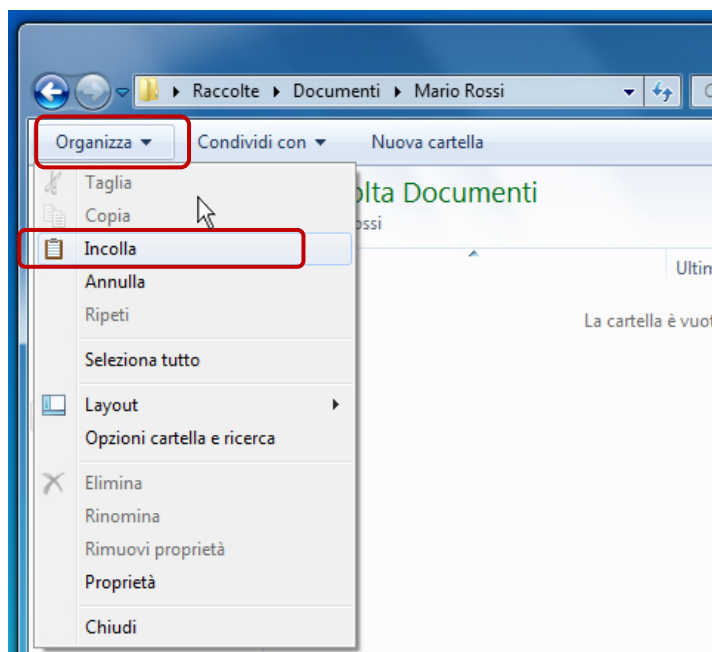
Raccolte ▸ Documenti ▸ Mario Rossi

Organizza ▾ Condividi con ▾ Nuova cartella

Taglia
Copia
Incolla
Annulla
Ripeti
Seleziona tutto
Layout
Opzioni cartella e ricerca
Elimina
Rinomina
Rimuovi proprietà
Proprietà
Chiudi

olta Documenti
ossi

Ultin

La cartella è vuot